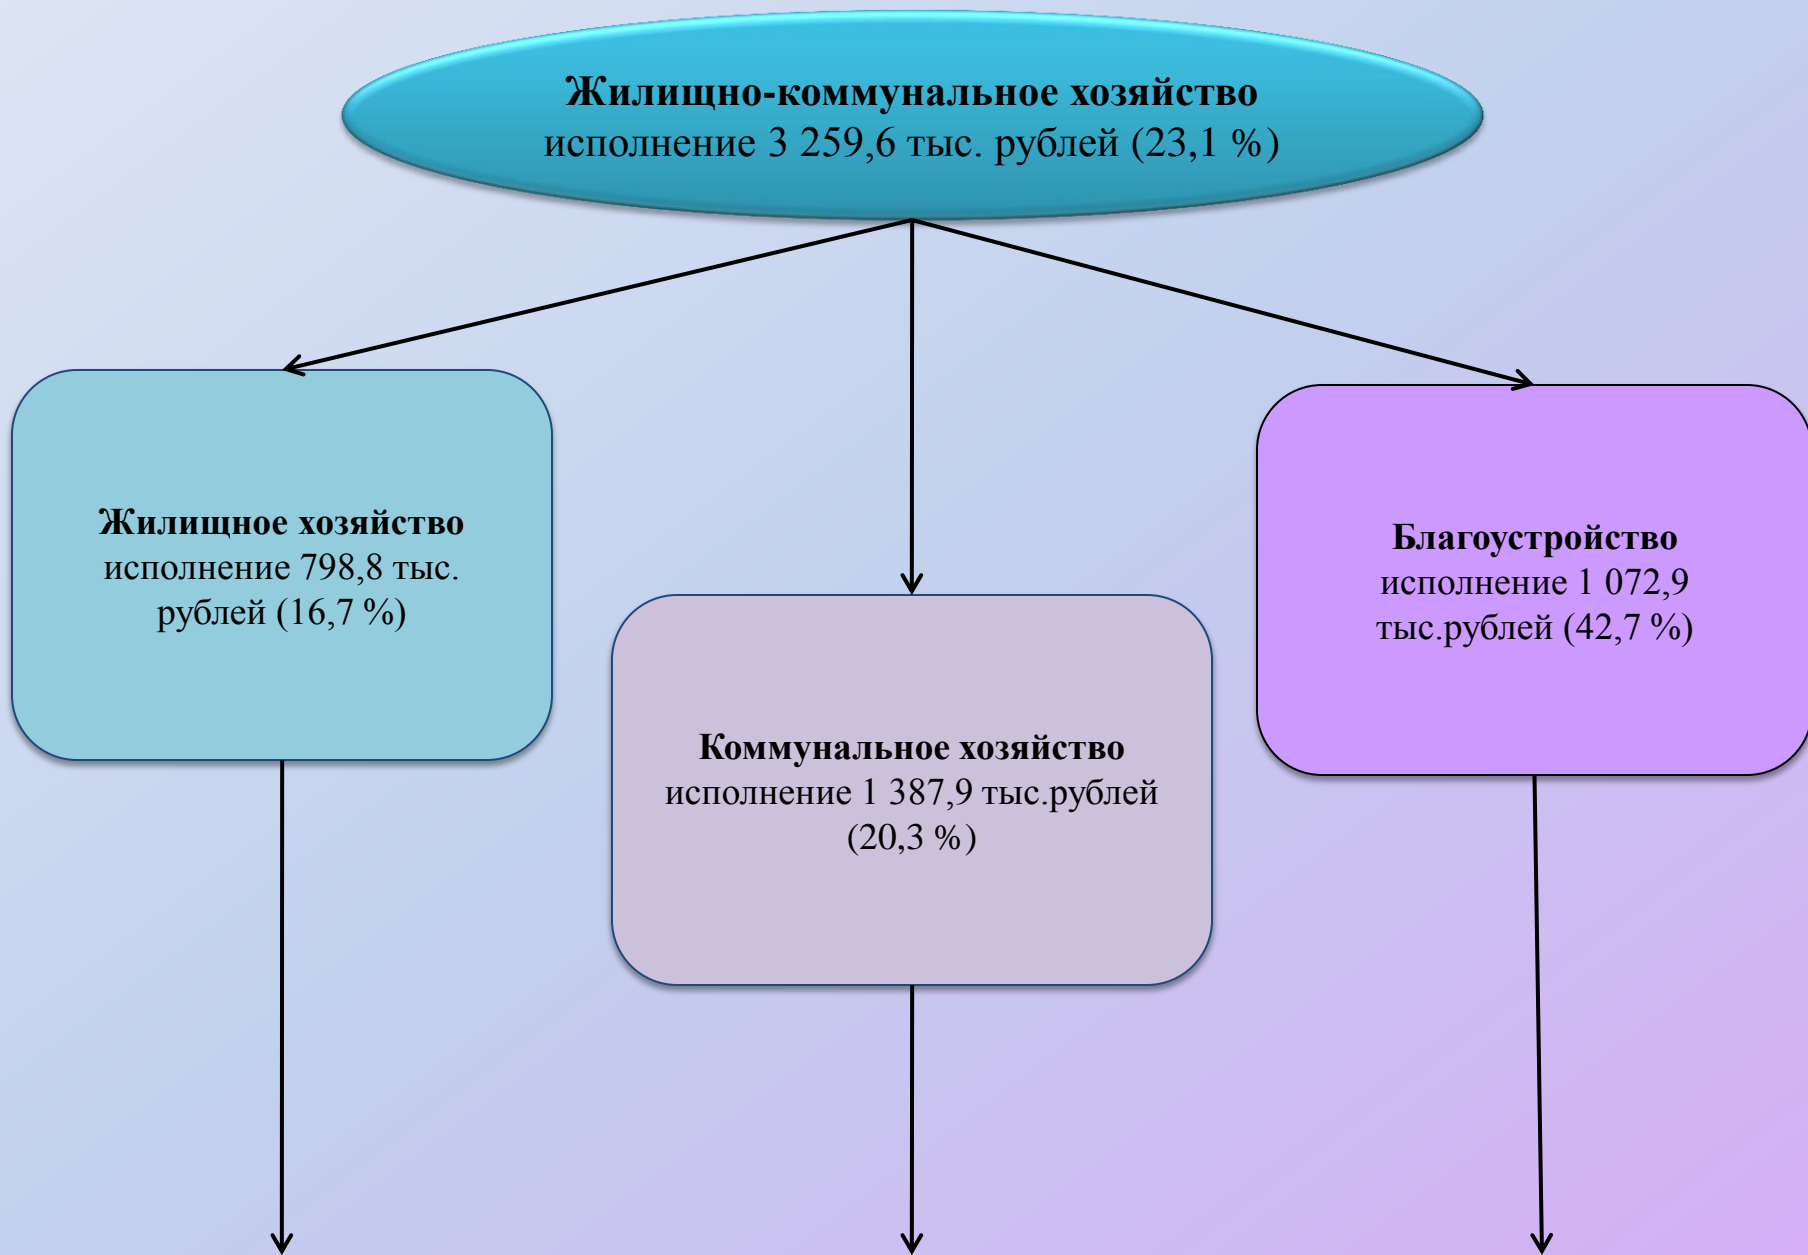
**Жилищно-коммунальное хозяйство**
исполнение 3 259,6 тыс. рублей (23,1 %)

**Жилищное хозяйство**
исполнение 798,8 тыс. рублей (16,7 %)

**Коммунальное хозяйство**
исполнение 1 387,9 тыс.рублей (20,3 %)

**Благоустройство**
исполнение 1 072,9 тыс.рублей (42,7 %)